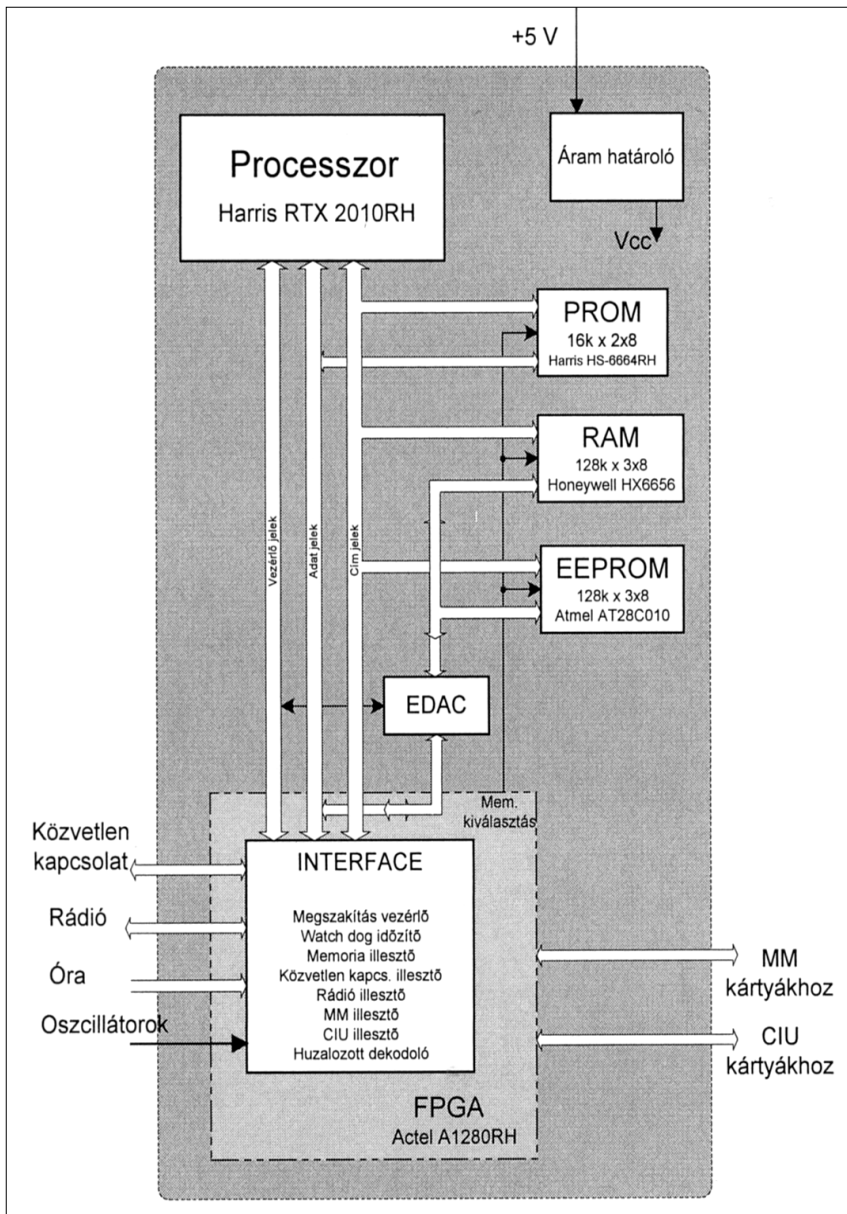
+5 V

Processzor
Harris RTX 2010RH

Áram határoló

Vcc

PROM
16k x 2x8
Harris HS-6664RH

RAM
128k x 3x8
Honeywell HX6656

EEPROM
128k x 3x8
Atmel AT28C010

Vezérlő jelek

Adat jelek

Cím jelek

EDAC

Mem. kiválasztás

Közvetlen kapcsolat

Rádió

Óra

Oszcillátorok

INTERFACE

Megszakítás vezérlő
Watch dog időzítő
Memoria illesztő
Közvetlen kapcs. illesztő
Rádió illesztő
MM illesztő
CIU illesztő
Huzalozott dekodoló

FPGA
Actel A1280RH

MM kártyákhoz

CIU kártyákhoz